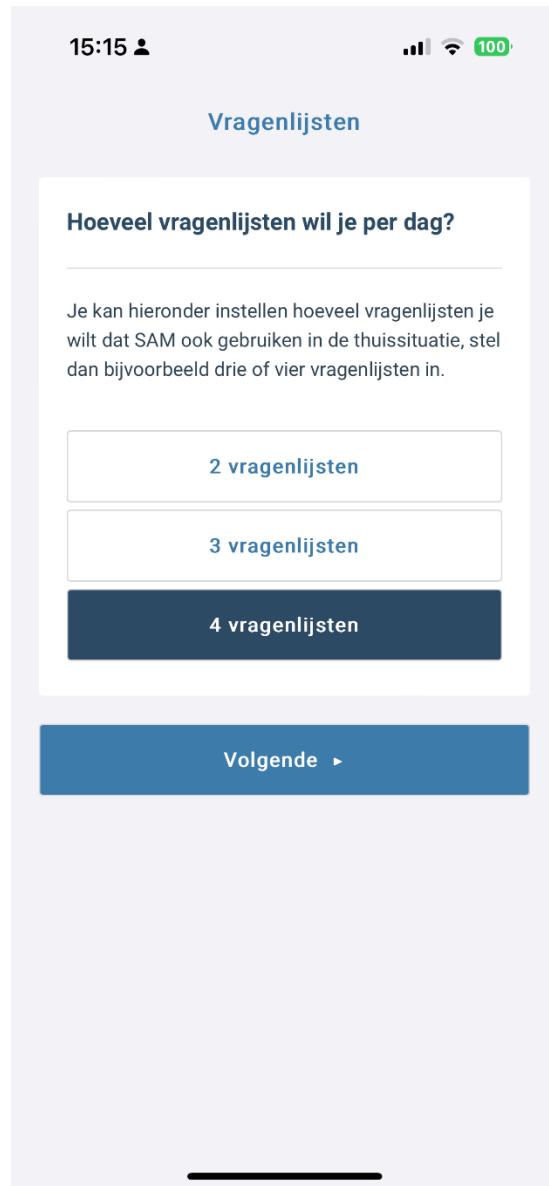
15:15

100

Vragenlijsten

Hoeveel vragenlijsten wil je per dag?

Je kan hieronder instellen hoeveel vragenlijsten je wilt dat SAM ook gebruiken in de thuissituatie, stel dan bijvoorbeeld drie of vier vragenlijsten in.

2 vragenlijsten

3 vragenlijsten

4 vragenlijsten

Volgende ▸